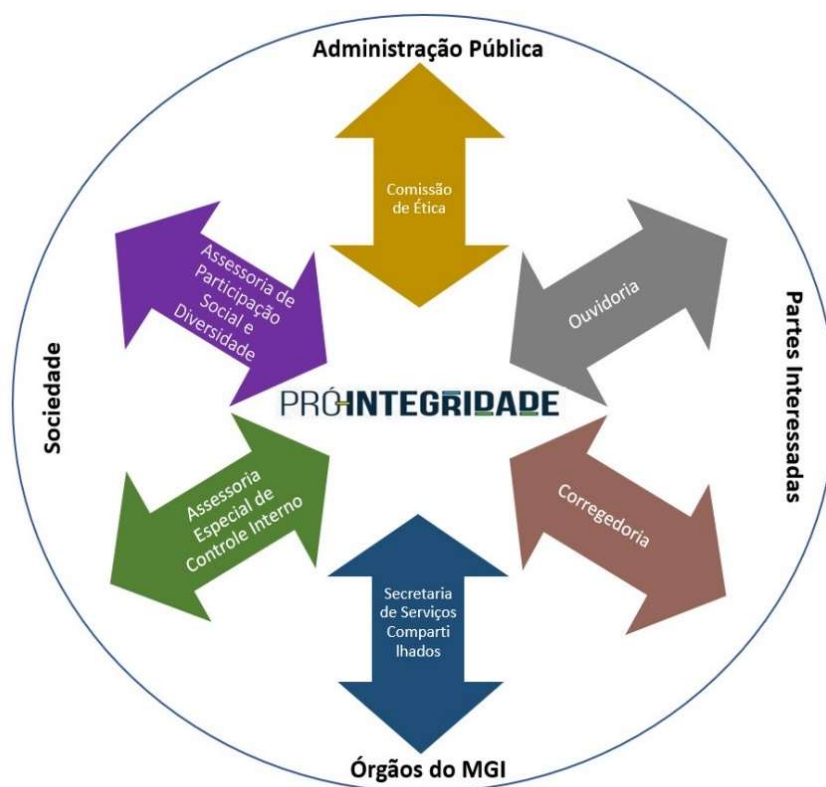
Administração Pública

Comissão de Ética

Assessoria de Participação Social e Diversidade

Ouvidoria

Sociedade

PRÓ-INTEGRIDADE

Partes Interessadas

Assessoria Especial de Controle Interno

Corregedoria

Secretaria de Serviços Comparti lhados

Órgãos do MGI